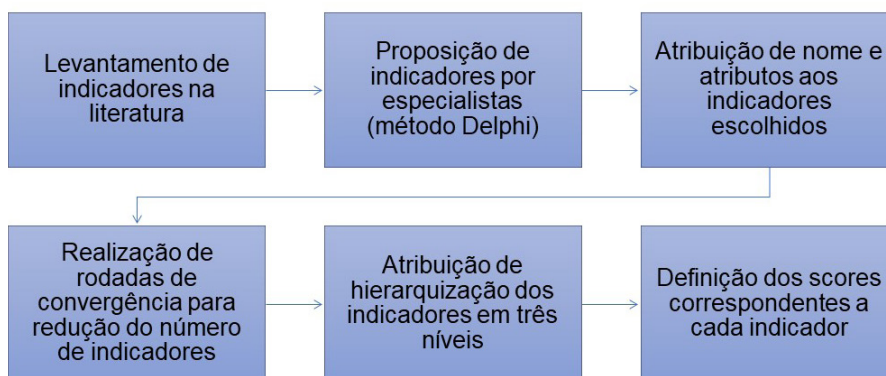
Levantamento de indicadores na literatura

Proposição de indicadores por especialistas (método Delphi)

Atribuição de nome e atributos aos indicadores escolhidos

Realização de rodadas de convergência para redução do número de indicadores

Atribuição de hierarquização dos indicadores em três níveis

Definição dos scores correspondentes a cada indicador